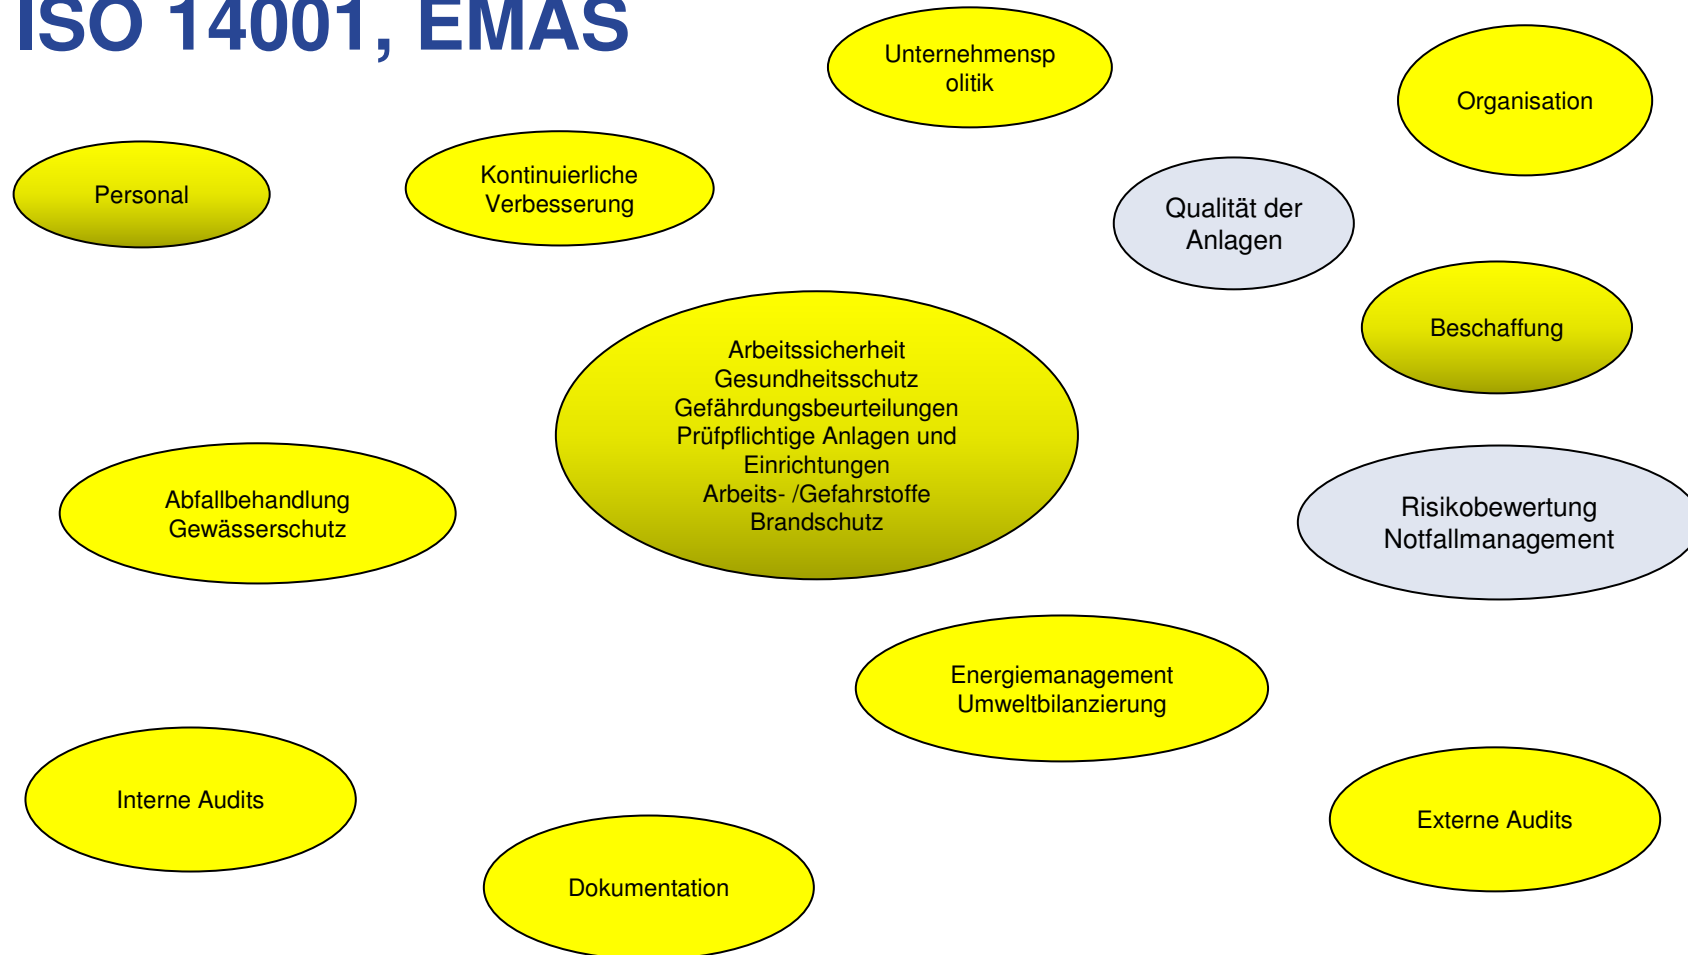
ISO 14001, EMAS

Unternehmenspolitik

Organisation

Personal

Kontinuierliche Verbesserung

Qualität der Anlagen

Beschaffung

Arbeitssicherheit
Gesundheitsschutz
Gefährdungsbeurteilungen
Prüfpflichtige Anlagen und Einrichtungen
Arbeits- /Gefahrstoffe
Brandschutz

Abfallbehandlung
Gewässerschutz

Risikobewertung
Notfallmanagement

Energiemanagement
Umweltbilanzierung

Interne Audits

Externe Audits

Dokumentation